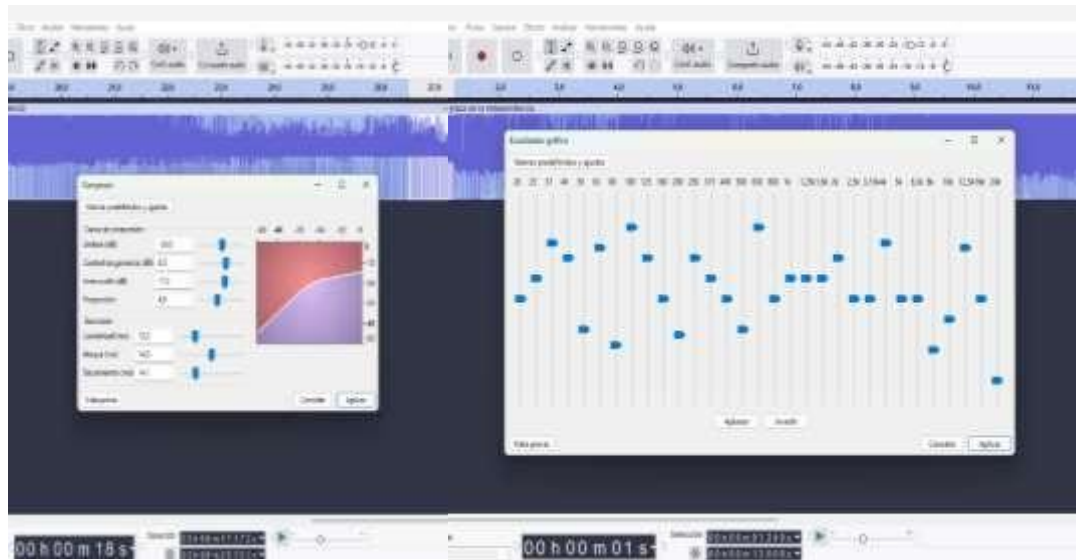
Compresor

Valores predefinidos y ajustes

Cancelar Aplicar

Ecualizador gráfico

Valores predefinidos y ajustes

Aplanar Invertir

Vista previa

Cancelar Aplicar

00 h 00 m 18 s

00 h 00 m 01 s

Selección